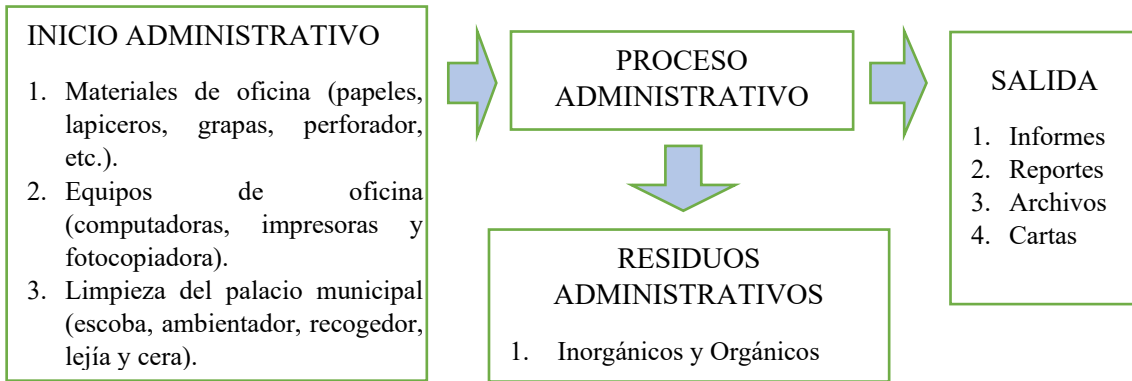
INICIO ADMINISTRATIVO

1. Materiales de oficina (papeles, lapiceros, grapas, perforador, etc.).
2. Equipos de oficina (computadoras, impresoras y fotocopiadora).
3. Limpieza del palacio municipal (escoba, ambientador, recogedor, lejía y cera).

PROCESO ADMINISTRATIVO

RESIDUOS ADMINISTRATIVOS

1. Inorgánicos y Orgánicos

SALIDA

1. Informes
2. Reportes
3. Archivos
4. Cartas